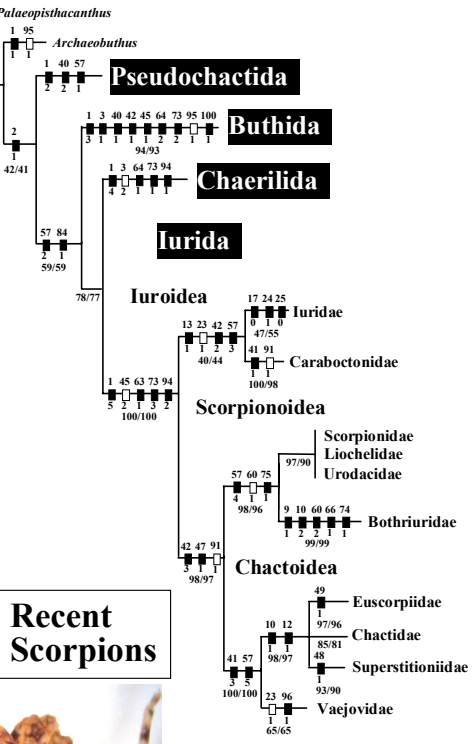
Palaeopisthacanthus

1 95
1 1
Archaeobuthus

1 40 57
2 2 1
Pseudochactida

2
1
42/41

1 3 40 42 45 64 73 95 100
3 1 1 1 1 2 2 1 1
94/93
Buthida

1 3 64 73 94
4 2 1 1 1
Chaerilida

57 84
2 1
59/59

Iurida

78/77

Iuroidea

17 24 25
0 1 0
47/55
Iuridae

13 23 42 57
1 1 2 3
40/44

41 91
1 1
100/98
Caraboctonidae

1 45 63 73 94
5 2 1 3 2
100/100

Scorpionoidea

97/90
Scorpionidae
Liochelidae
Urodacidae

57 60 75
4 1 1
98/96

9 10 60 66 74
1 2 2 1 1
99/99
Bothriuridae

42 47 91
3 1 1
98/97

Chactoidea

Recent Scorpions

49
1
97/96
Euscorpiidae

10 12
1 1
98/97

85/81
Chactidae

48
1
93/90
Superstitioniidae

41 57
3 5
100/100

23 96
1 1
65/65
Vaejovidae